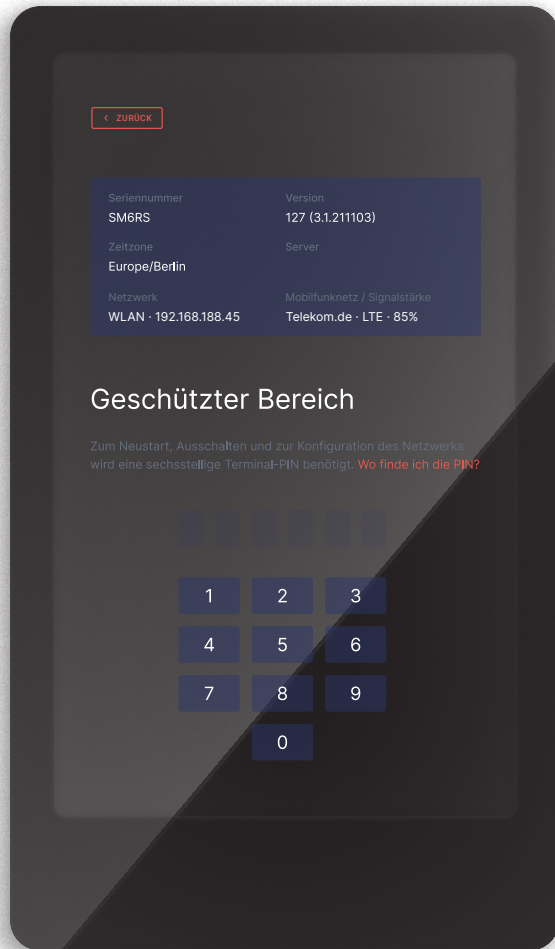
< ZURÜCK

Seriennummer
SM6RS

Version
127 (3.1.211103)

Zeitzone
Europe/Berlin

Server

Netzwerk
WLAN · 192.168.188.45

Mobilfunknetz / Signalstärke
Telekom.de · LTE · 85%

Geschützter Bereich

Zum Neustart, Ausschalten und zur Konfiguration des Netzwerks wird eine sechsstellige Terminal-PIN benötigt. Wo finde ich die PIN?

1
2
3
4
5
6
7
8
9
0